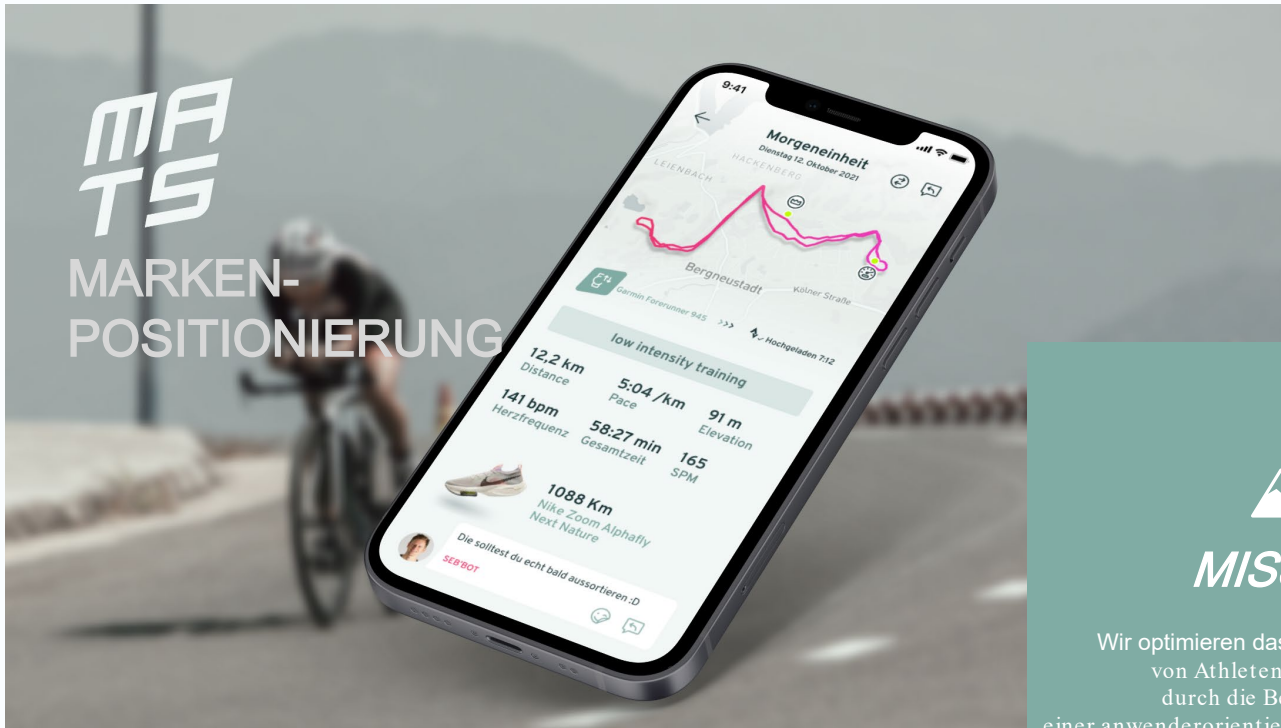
MA
TS
MARKEN-
POSITIONIERUNG

9:41

Morgeneinheit
Dienstag 12. Oktober 2021

LEIENBACH
HACKENBERG
Bergneustadt
Kölner Straße

Garmin Forerunner 945 >>> Hochgeladen 7:12

low intensity training

12,2 km
Distance
5:04 /km
Pace
91 m
Elevation
141 bpm
Herzfrequenz
58:27 min
Gesamtzeit
165
SPM

1088 Km
Nike Zoom Alphafly
Next Nature

Die solltest du echt bald assortieren :D
SEB'BOT

MIS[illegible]

Wir optimieren das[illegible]
von Athleten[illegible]
durch die Be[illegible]
einer anwenderorientie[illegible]